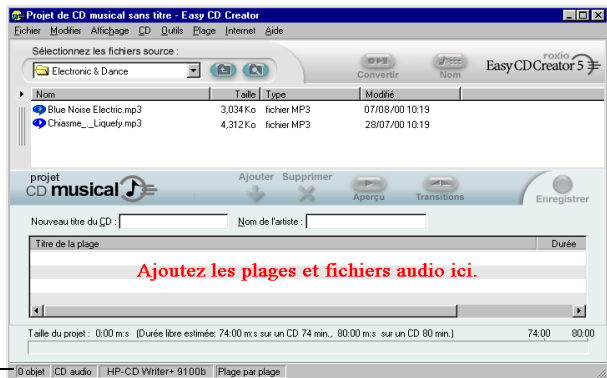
Projet de CD musical sans titre - Easy CD Creator

Fichier Modifier Affichage CD Outils Plage Internet Aide

Sélectionnez les fichiers source :

Electronic & Dance

Convertir

Nom

roxio
Easy CD Creator 5

| Nom | Taille | Type | Modifié |
|---|---|---|---|
| Blue Noise Electric.mp3 | 3,034 Ko | fichier MP3 | 07/08/00 10:19 |
| Chiasme_._Liquefy.mp3 | 4,312 Ko | fichier MP3 | 28/07/00 10:19 |

projet
CD musical

Ajouter

Supprimer

Aperçu

Transitions

Enregistrer

Nouveau titre du CD :

Nom de l'artiste :

| Titre de la plage | Durée |
|---|---|

Ajoutez les plages et fichiers audio ici.

Taille du projet : 0:00 m:s (Durée libre estimée: 74:00 m:s sur un CD 74 min., 80:00 m:s sur un CD 80 min.)

74:00

80:00

0 objet

CD audio

HP-CD Writer+ 9100b

Plage par plage